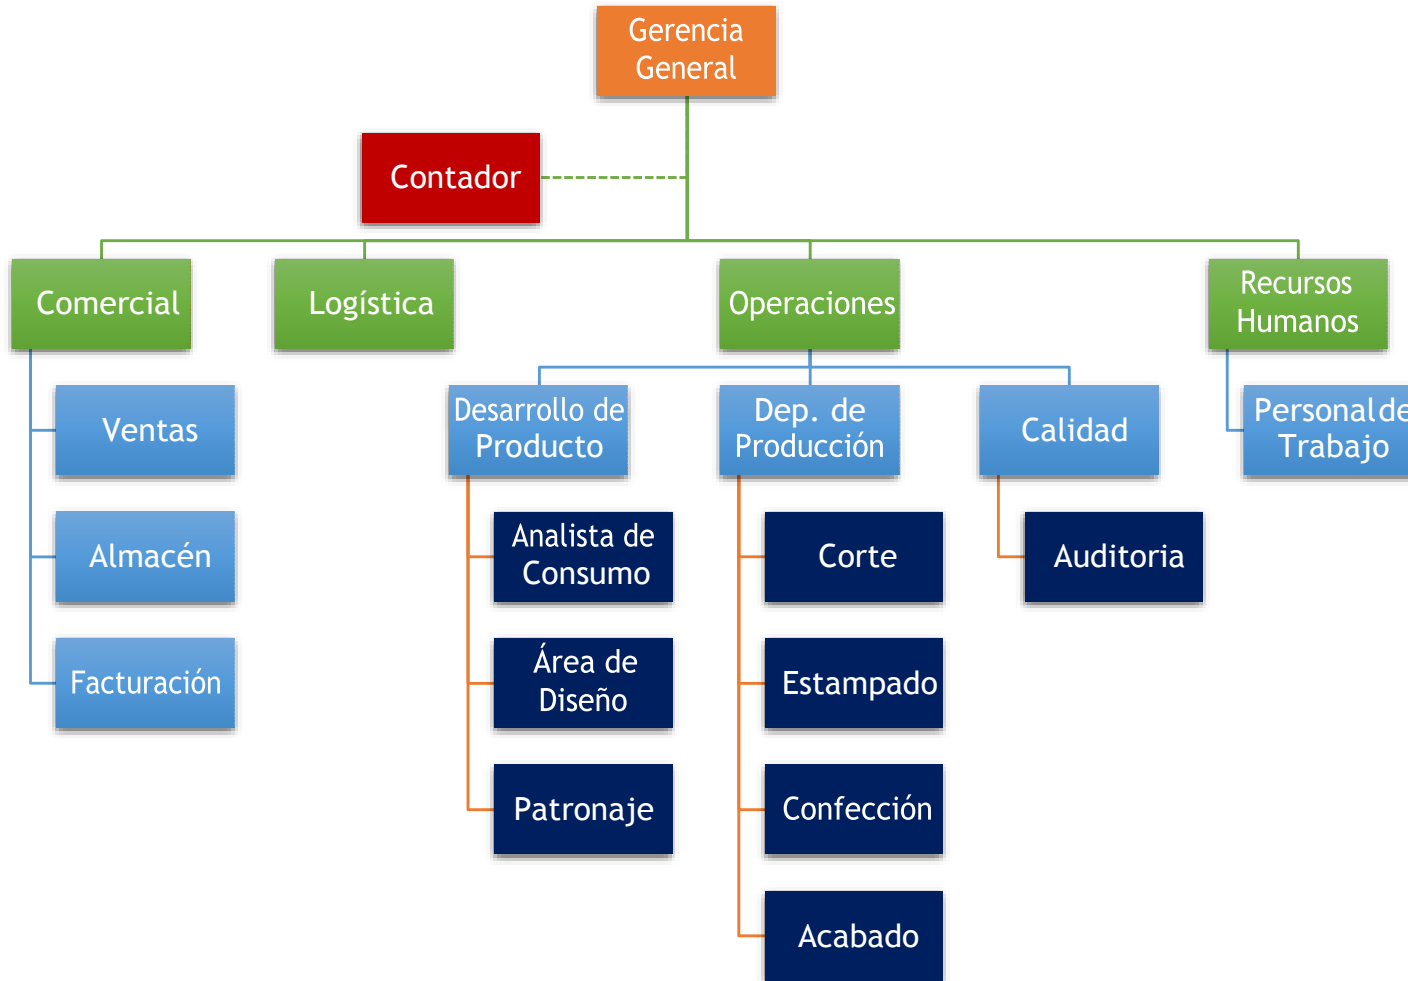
Gerencia General

Contador

Comercial

Logística

Operaciones

Recursos Humanos

Ventas

Almacén

Facturación

Desarrollo de Producto

Dep. de Producción

Calidad

Personal de Trabajo

Analista de Consumo

Área de Diseño

Patronaje

Corte

Estampado

Confección

Acabado

Auditoria